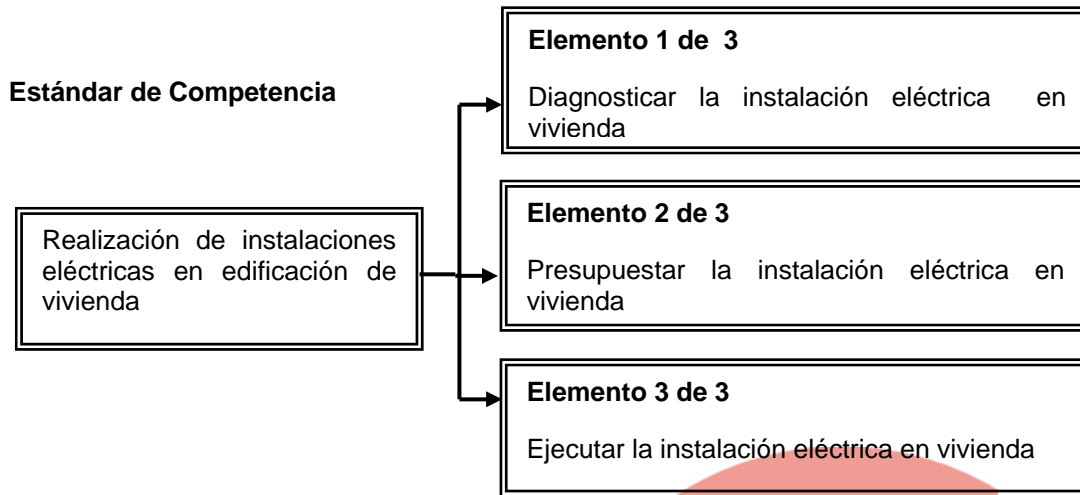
Estándar de Competencia

Realización de instalaciones eléctricas en edificación de vivienda

Elemento 1 de 3

Diagnosticar la instalación eléctrica en vivienda

Elemento 2 de 3

Presupuestar la instalación eléctrica en vivienda

Elemento 3 de 3

Ejecutar la instalación eléctrica en vivienda